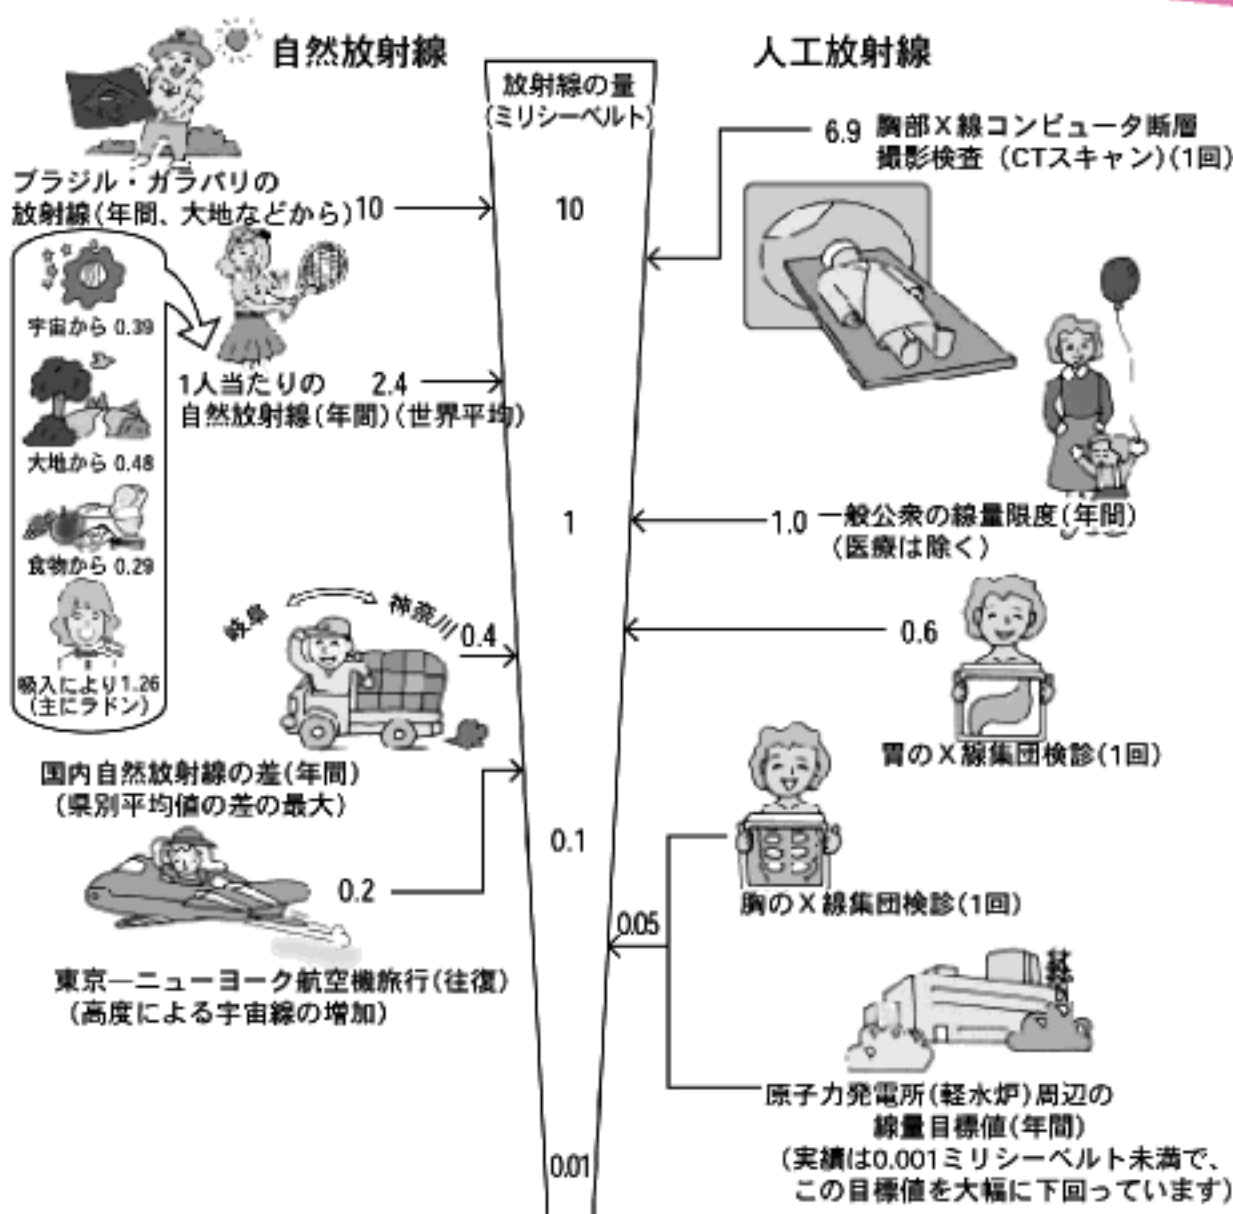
自然放射線

人工放射線

放射線の量
(ミリシーベルト)

10

1

0.1

0.01

ブラジル・ガラパリの
放射線(年間、大地などから) 10

宇宙から 0.39

大地から 0.48

食物から 0.29

吸入により1.26
(主にラドン)

1人当たりの 2.4
自然放射線(年間)(世界平均)

岐阜 神奈川 0.4

国内自然放射線の差(年間)
(県別平均値の差の最大)

0.2

東京—ニューヨーク航空機旅行(往復)
(高度による宇宙線の増加)

6.9 胸部X線コンピュータ断層撮影検査 (CTスキャン)(1回)

1.0 一般公衆の線量限度(年間)
(医療は除く)

0.6

胃のX線集団検診(1回)

胸のX線集団検診(1回)

0.05

原子力発電所(軽水炉)周辺の
線量目標値(年間)
(実績は0.001ミリシーベルト未満で、
この目標値を大幅に下回っています)